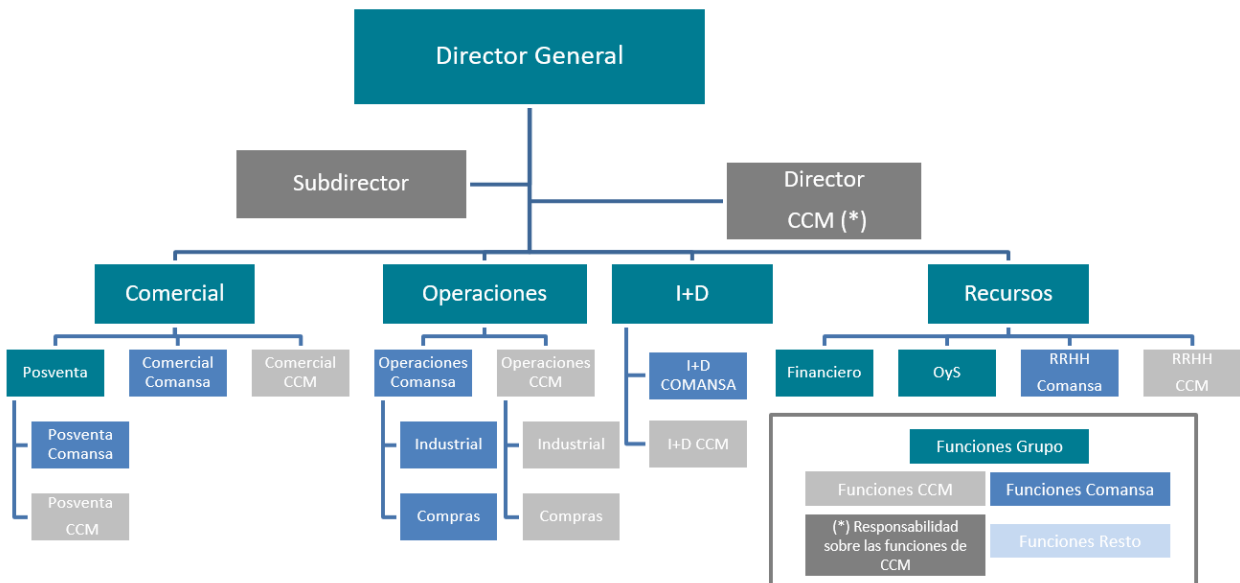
Director General

Subdirector

Director CCM (*)

Comercial

Operaciones

I+D

Recursos

Posventa

Comercial Comansa

Comercial CCM

Operaciones Comansa

Operaciones CCM

I+D COMANSA

I+D CCM

Financiero

OyS

RRHH Comansa

RRHH CCM

Posventa Comansa

Posventa CCM

Industrial

Compras

Industrial

Compras

Funciones Grupo

Funciones CCM

Funciones Comansa

(*) Responsabilidad sobre las funciones de CCM

Funciones Resto